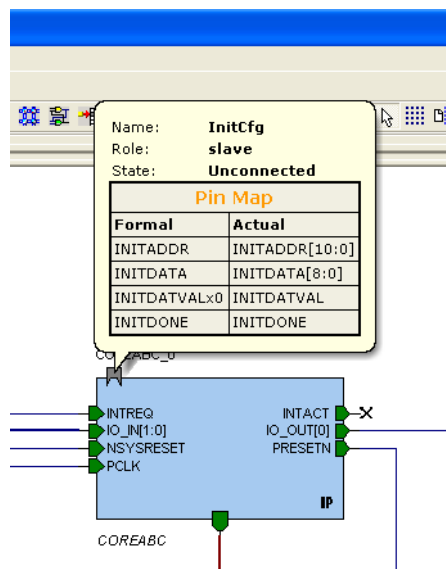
Name: InitCfg
Role: slave
State: Unconnected

| Pin Map | |
|---|---|
| Formal | Actual |
| INITADDR | INITADDR[10:0] |
| INITDATA | INITDATA[8:0] |
| INITDATVALx0 | INITDATVAL |
| INITDONE | INITDONE |

CO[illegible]ABC_0

INTREQ
IO_IN[1:0]
NSYSRESET
PCLK
INTACT
IO_OUT[0]
PRESETN
IP
COREABC